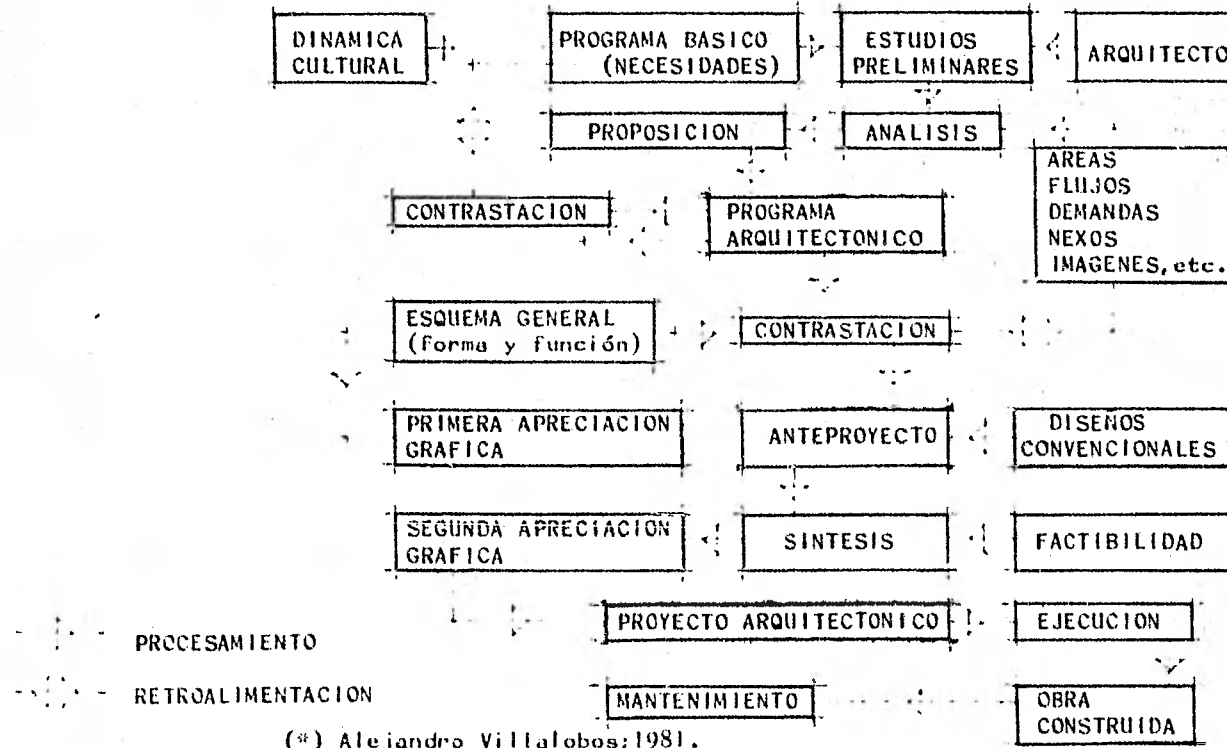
DINAMICA CULTURAL

PROGRAMA BASICO (NECESIDADES)

ESTUDIOS PRELIMINARES

ARQUITECTO

PROPOSICION

ANALISIS

AREAS
FLUJOS
DEMANDAS
NEXOS
IMAGENES, etc.

CONTRASTACION

PROGRAMA ARQUITECTONICO

ESQUEMA GENERAL (forma y función)

CONTRASTACION

PRIMERA APRECIACION GRAFICA

ANTEPROYECTO

DISEÑOS CONVENCIONALES

SEGUNDA APRECIACION GRAFICA

SINTESIS

FACTIBILIDAD

PROYECTO ARQUITECTONICO

EJECUCION

PROCESAMIENTO

RETROALIMENTACION

MANTENIMIENTO

OBRA CONSTRUIDA

(*) Alejandro Villalobos;1981.